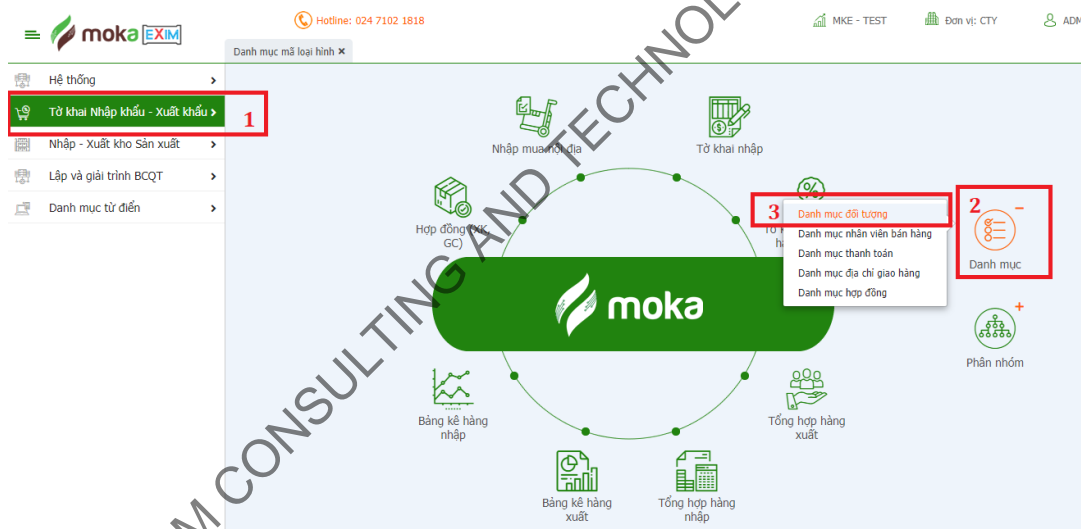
moka EXIM

Hotline: 024 7102 1818

MKE - TEST

Đơn vị: CTY

ADM

Danh mục mã loại hình ×

Hệ thống

Tờ khai Nhập khẩu - Xuất khẩu

1

Nhập - Xuất kho Sản xuất

Lập và giải trình BCQT

Danh mục từ điển

Nhập mua nội địa

Tờ khai nhập

Hợp đồng (XK GC)

3

Danh mục đối tượng

Danh mục nhân viên bán hàng

Danh mục thanh toán

Danh mục địa chỉ giao hàng

Danh mục hợp đồng

2

Danh mục

moka

Phân nhóm

Bảng kê hàng nhập

Tổng hợp hàng xuất

Bảng kê hàng xuất

Tổng hợp hàng nhập

M CONSULTING AND TECHNOL